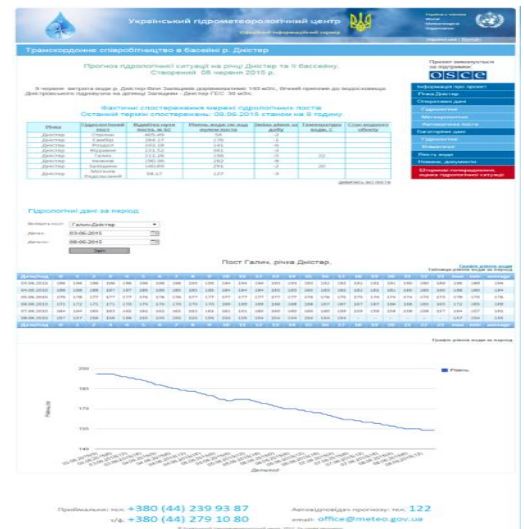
Український гідрометеорологічний центр

Транскордонне співробітництво в басейні р. Дністер

Прогноз гідрологічної ситуації на ріці Дністер та її басейну. Створений: 08 червня 2015 р.

Проект виконується за підтримки:

OSCE

Фактичні спостереження мережі гідрологічних постів
Останній термін спостереження: 08.06.2015 станом на 8 годину.

| Ріка | Гідрологічний пост | Відмітка рівня | Рівень води | Зміна рівня за добу | Температура води, С | Стан водного об'єкту |
|---|---|---|---|---|---|---|
| Дністер | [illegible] | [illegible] | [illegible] | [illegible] | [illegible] | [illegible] |

Гідрологічні дані за період

Вибрати пост: Галич-Дністер
Дата з: 03.06.2015
Дата по: 08.06.2015

Пост Галич, ріка Дністер.

Рівень

Рівні

Дата/час

Приймальня: тел. +380 (44) 239 93 87
ф. +380 (44) 279 10 80
Автовідповідач прогнозу: тел. 122
email: office@meteo.gov.ua